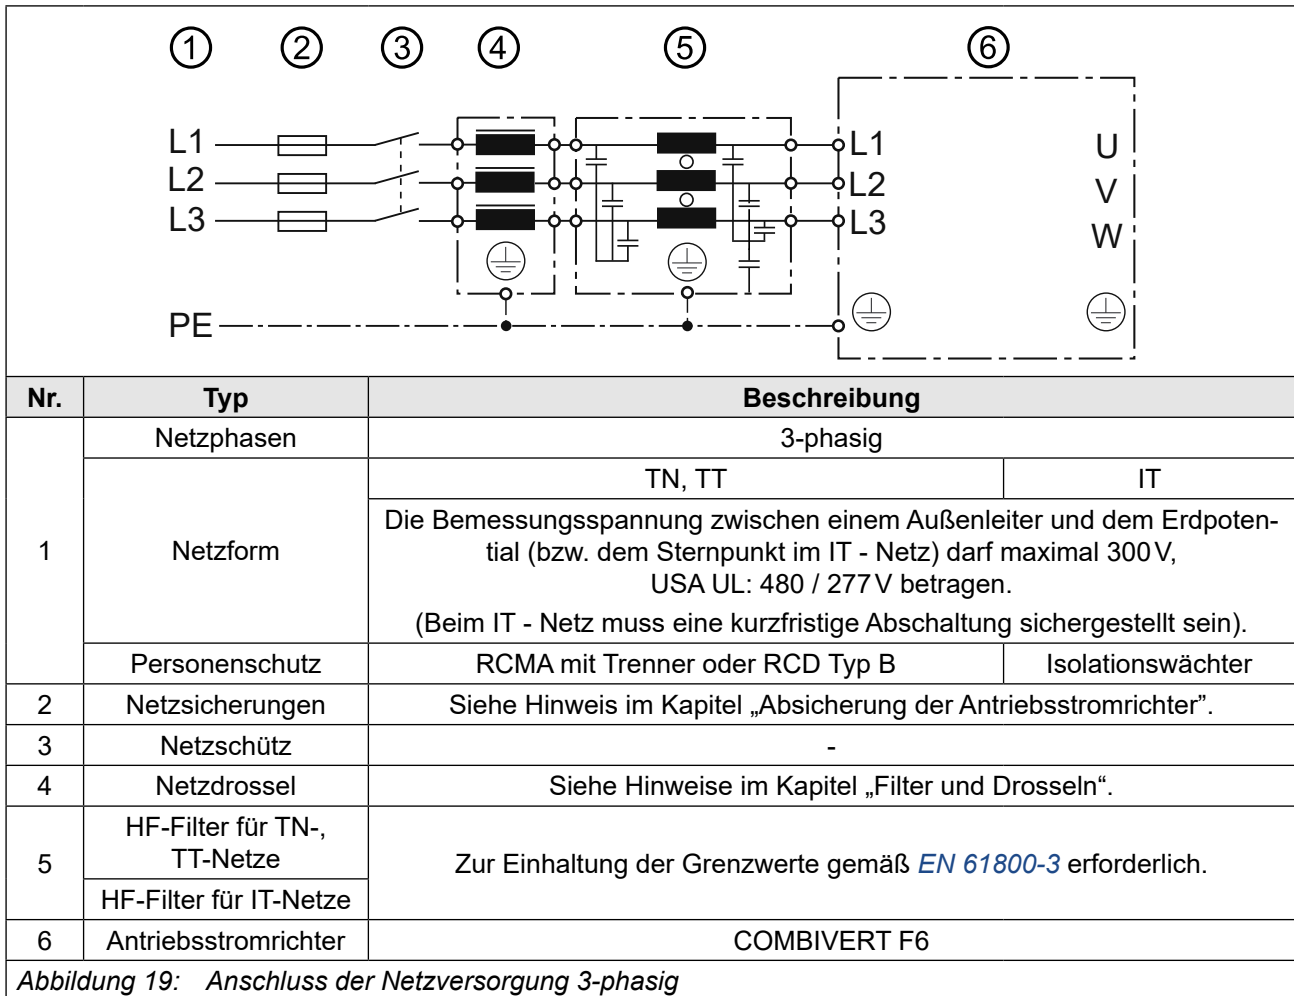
① ② ③ ④ ⑤ ⑥

L1
L2
L3
PE

L1
L2
L3

U
V
W

<table>
<tr><th>Nr.</th><th>Typ</th><th colspan="2">Beschreibung</th></tr>
<tr><td rowspan="4">1</td><td>Netzphasen</td><td colspan="2">3-phasig</td></tr>
<tr><td rowspan="2">Netzform</td><td>TN, TT</td><td>IT</td></tr>
<tr><td colspan="2">Die Bemessungsspannung zwischen einem Außenleiter und dem Erdpotential (bzw. dem Sternpunkt im IT - Netz) darf maximal 300 V, USA UL: 480 / 277 V betragen.<br>(Beim IT - Netz muss eine kurzfristige Abschaltung sichergestellt sein).</td></tr>
<tr><td>Personenschutz</td><td>RCMA mit Trenner oder RCD Typ B</td><td>Isolationswächter</td></tr>
<tr><td>2</td><td>Netzsicherungen</td><td colspan="2">Siehe Hinweis im Kapitel „Absicherung der Antriebsstromrichter".</td></tr>
<tr><td>3</td><td>Netzschütz</td><td colspan="2">-</td></tr>
<tr><td>4</td><td>Netzdrossel</td><td colspan="2">Siehe Hinweise im Kapitel „Filter und Drosseln".</td></tr>
<tr><td rowspan="2">5</td><td>HF-Filter für TN-, TT-Netze</td><td colspan="2" rowspan="2">Zur Einhaltung der Grenzwerte gemäß EN 61800-3 erforderlich.</td></tr>
<tr><td>HF-Filter für IT-Netze</td></tr>
<tr><td>6</td><td>Antriebsstromrichter</td><td colspan="2">COMBIVERT F6</td></tr>
</table>

Abbildung 19: Anschluss der Netzversorgung 3-phasig